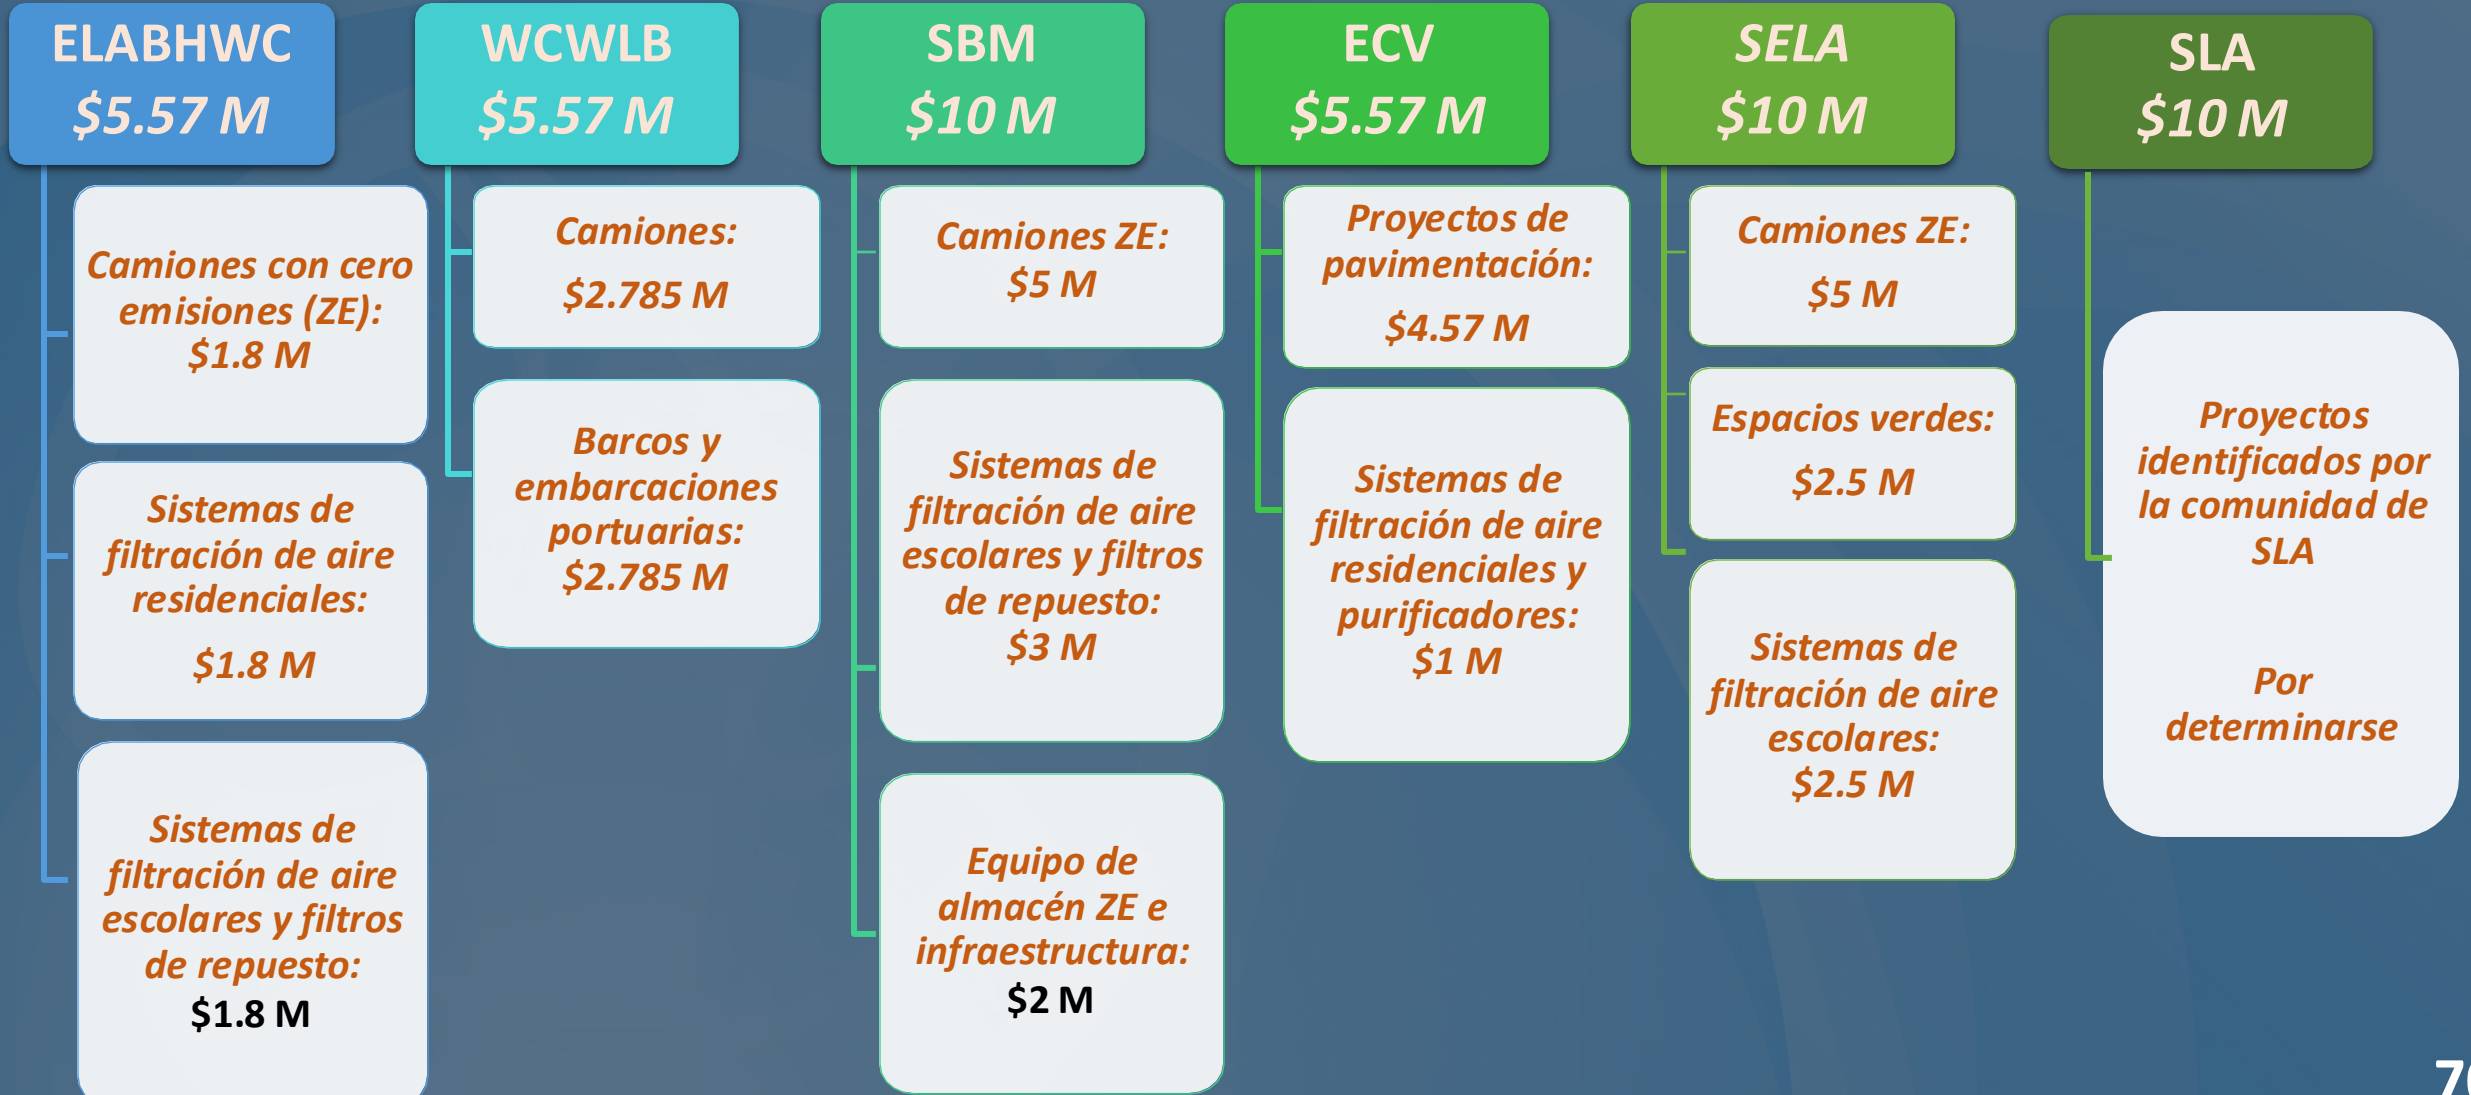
ELABHWC
$5.57 M

Camiones con cero emisiones (ZE): $1.8 M

Sistemas de filtración de aire residenciales:
$1.8 M

Sistemas de filtración de aire escolares y filtros de repuesto:
$1.8 M

WCWLB
$5.57 M

Camiones:
$2.785 M

Barcos y embarcaciones portuarias:
$2.785 M

SBM
$10 M

Camiones ZE:
$5 M

Sistemas de filtración de aire escolares y filtros de repuesto:
$3 M

Equipo de almacén ZE e infraestructura:
$2 M

ECV
$5.57 M

Proyectos de pavimentación:
$4.57 M

Sistemas de filtración de aire residenciales y purificadores:
$1 M

SELA
$10 M

Camiones ZE:
$5 M

Espacios verdes:
$2.5 M

Sistemas de filtración de aire escolares:
$2.5 M

SLA
$10 M

Proyectos identificados por la comunidad de SLA

Por determinarse

7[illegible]